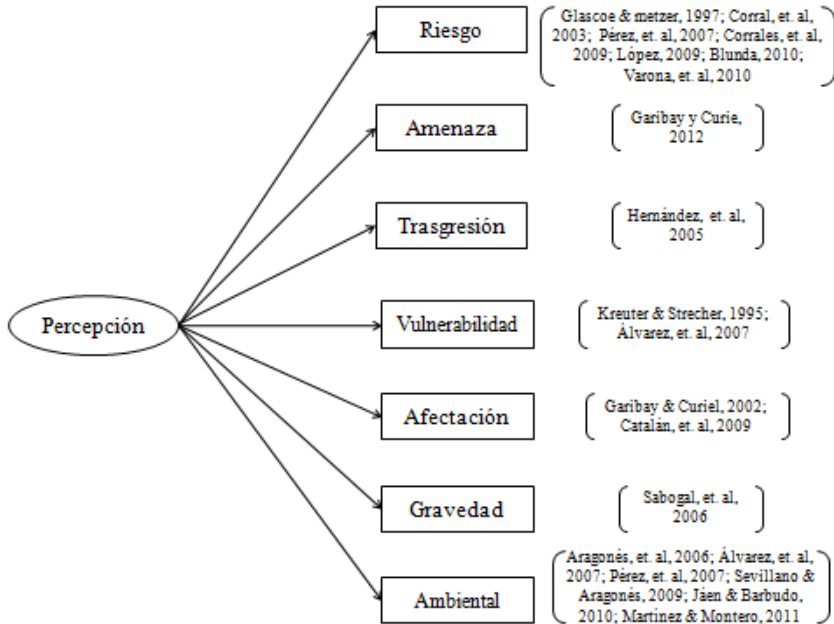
Percepción

Riesgo

Glascoe & metzer, 1997; Corral, et. al, 2003; Pérez, et. al, 2007; Corrales, et. al, 2009; López, 2009; Blunda, 2010; Varona, et. al, 2010

Amenaza

Garibay y Curie, 2012

Trasgresión

Hernández, et. al, 2005

Vulnerabilidad

Kreuter & Strecher, 1995; Álvarez, et. al, 2007

Afectación

Garibay & Curiel, 2002; Catalán, et. al, 2009

Gravedad

Sabogal, et. al, 2006

Ambiental

Aragonés, et. al, 2006; Álvarez, et. al, 2007; Pérez, et. al, 2007; Sevillano & Aragonés, 2009; Jáen & Barbudo, 2010; Martínez & Montero, 2011